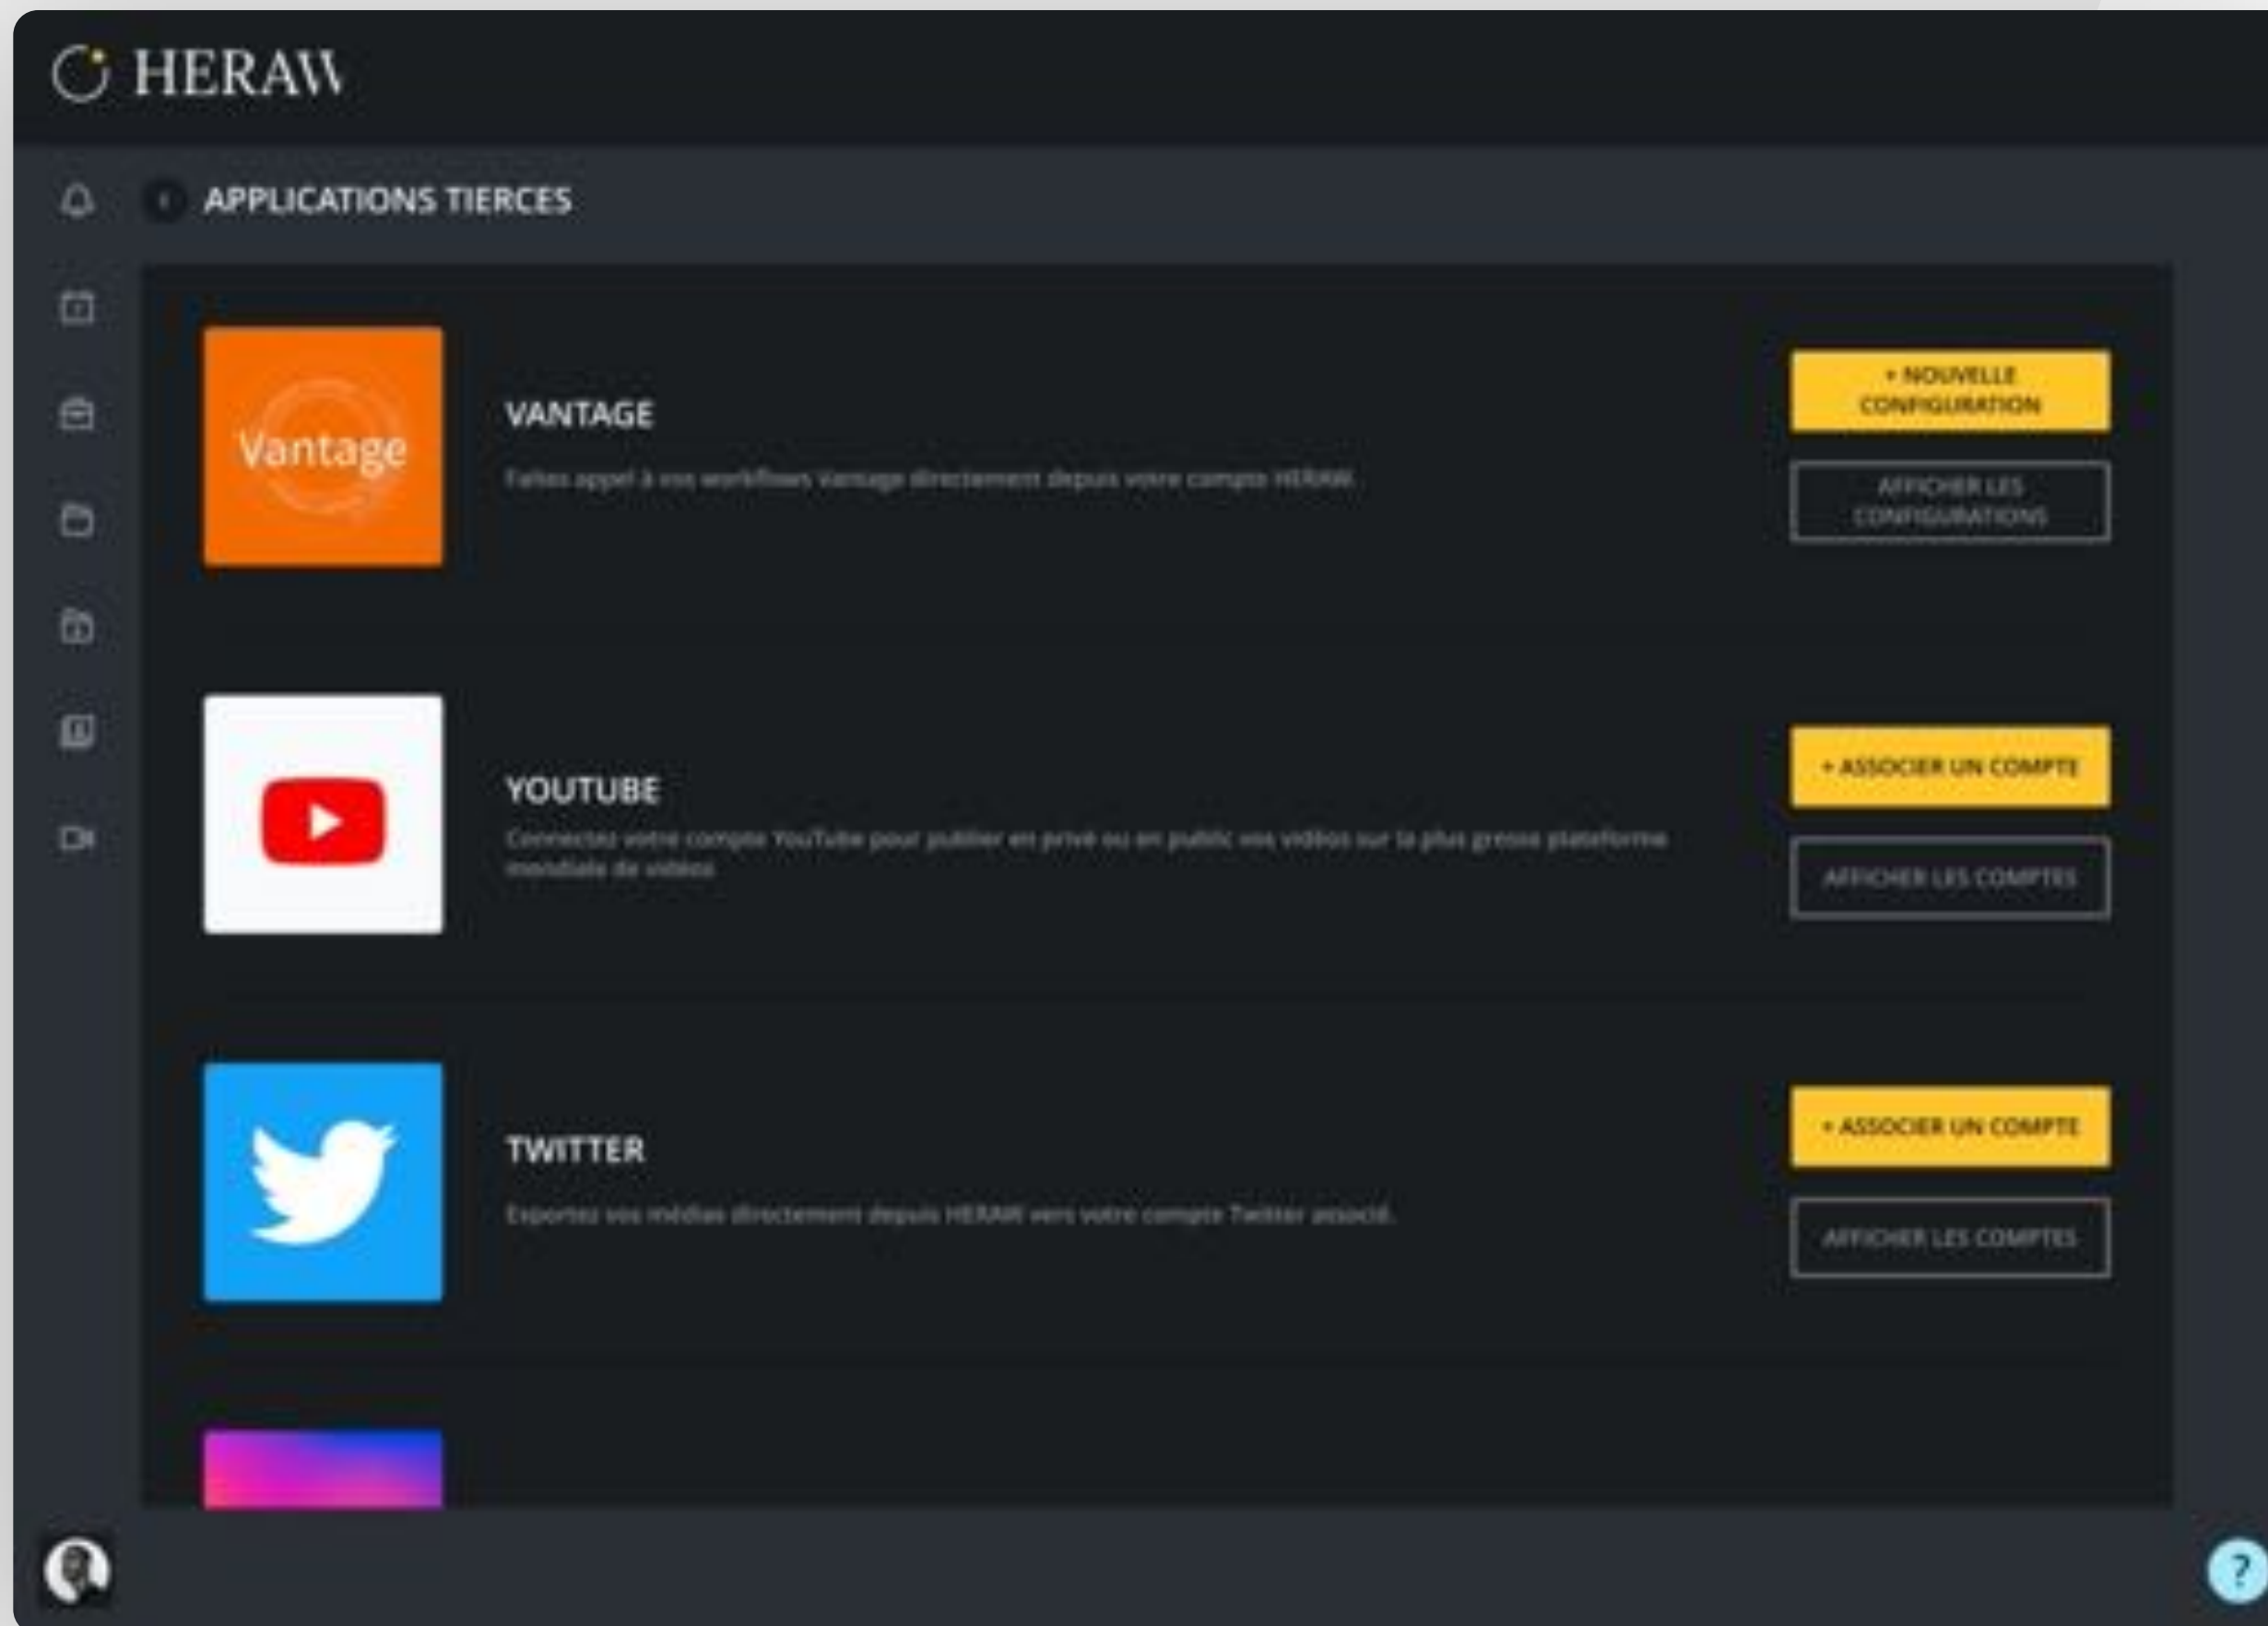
HERAW

APPLICATIONS TIERCES

Vantage

VANTAGE

Faites appel à vos workflows Vantage directement depuis votre compte HERAW.

+ NOUVELLE CONFIGURATION

AFFICHER LES CONFIGURATIONS

YOUTUBE

Connectez votre compte YouTube pour publier en privé ou en public vos vidéos sur la plus grosse plateforme mondiale de vidéos.

+ ASSOCIER UN COMPTE

AFFICHER LES COMPTES

TWITTER

Exportez vos médias directement depuis HERAW vers votre compte Twitter associé.

+ ASSOCIER UN COMPTE

AFFICHER LES COMPTES

?